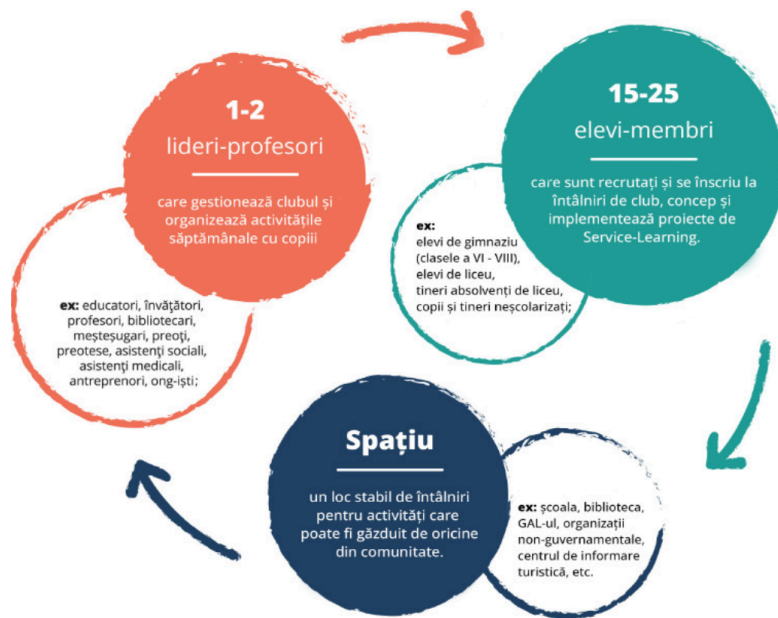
1-2
lideri-profesori

care gestionează clubul și organizează activitățile săptămânale cu copiii

ex: educatori, învățători, profesori, bibliotecari, meșteșugari, preoți, preotese, asistenți sociali, asistenți medicali, antreprenori, ong-iști;

15-25
elevi-membri

care sunt recrutați și se înscriu la întâlniri de club, concep și implementează proiecte de Service-Learning.

ex:
elevi de gimnaziu (clasele a VI - VIII),
elevi de liceu,
tineri absolvenți de liceu,
copii și tineri neșcolarizați;

Spațiu

un loc stabil de întâlniri pentru activități care poate fi găzduit de oricine din comunitate.

ex: școala, biblioteca, GAL-ul, organizații non-guvernamentale, centrul de informare turistică, etc.